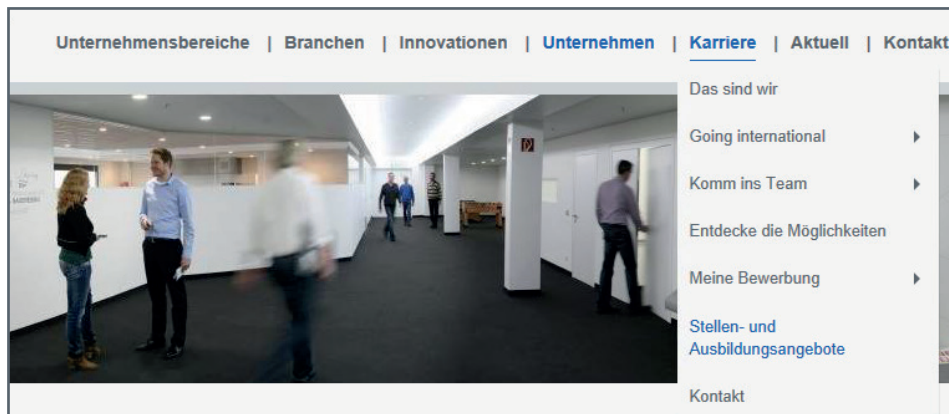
Unternehmensbereiche | Branchen | Innovationen | Unternehmen | Karriere | Aktuell | Kontakt

Das sind wir

Going international

Komm ins Team

Entdecke die Möglichkeiten

Meine Bewerbung

Stellen- und Ausbildungsangebote

Kontakt